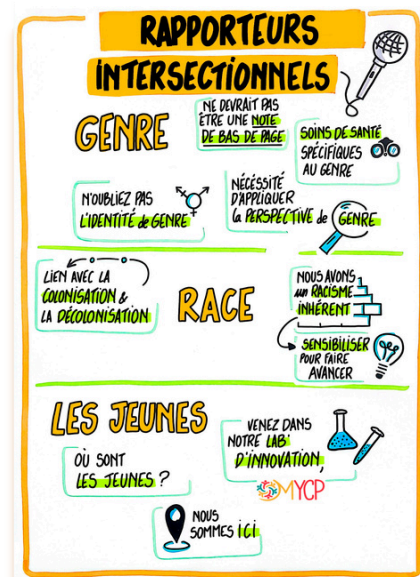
RAPPORTEURS
INTERSECTIONNELS

GENRE

NE DEVRAIT PAS ÊTRE UNE NOTE DE BAS DE PAGE

SOINS DE SANTÉ SPÉCIFIQUES AU GENRE

N'OUBLIEZ PAS L'IDENTITÉ de GENRE

NÉCESSITÉ D'APPLIQUER la PERSPECTIVE de GENRE

LIEN AVEC LA COLONISATION & LA DÉCOLONISATION

RACE

NOUS AVONS un RACISME INHÉRENT

SENSIBILISER POUR FAIRE AVANCER

LES JEUNES

OÙ SONT LES JEUNES ?

VENEZ DANS NOTRE LAB D'INNOVATION,

MYCP

NOUS SOMMES ICI